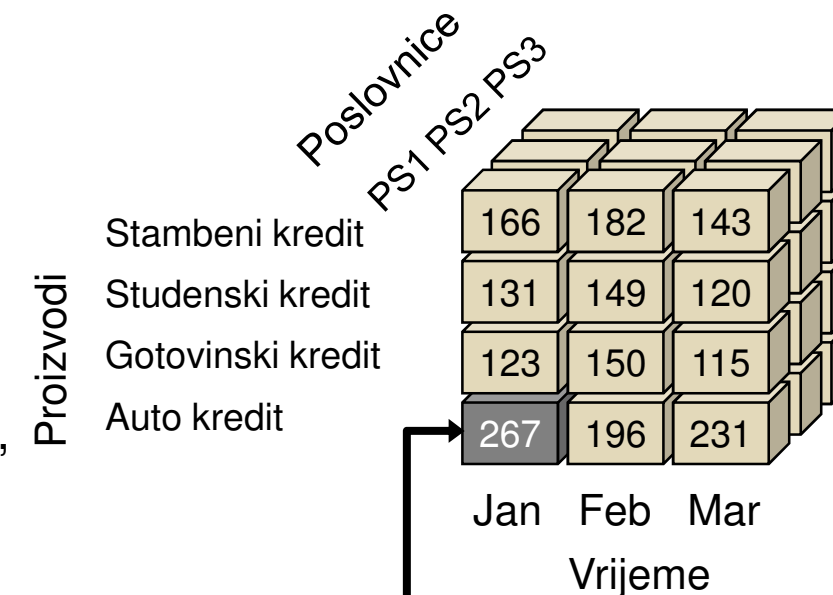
Poslovnice
PS1 PS2 PS3

Proizvodi
Stambeni kredit
Studenski kredit
Gotovinski kredit
Auto kredit

| 166 | 182 | 143 |
|---|---|---|
| 131 | 149 | 120 |
| 123 | 150 | 115 |
| 267 | 196 | 231 |

Jan Feb Mar
Vrijeme